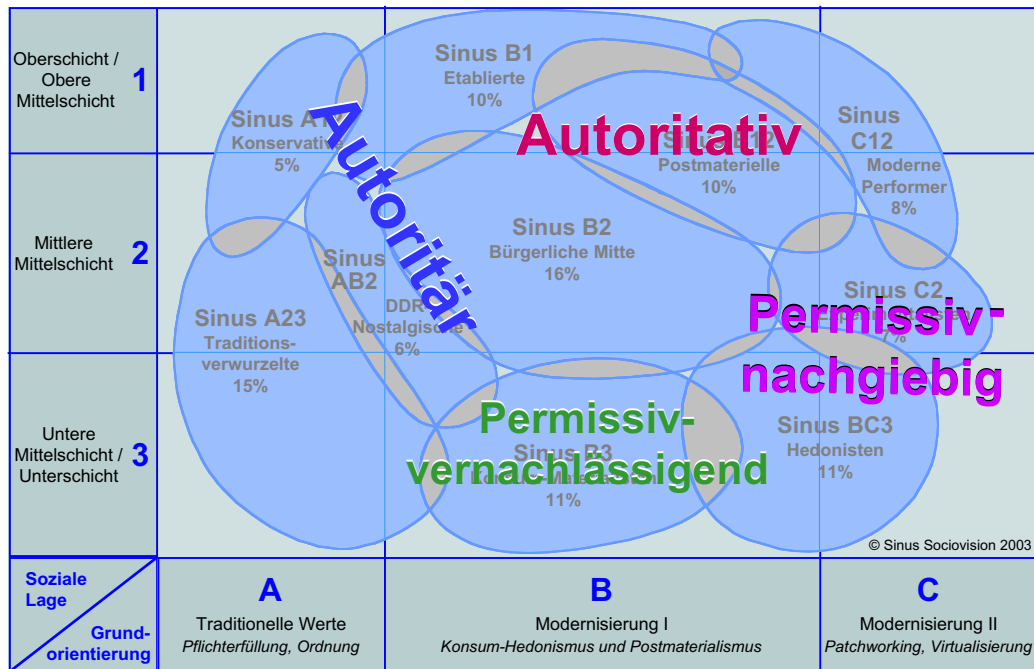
Oberschicht / Obere Mittelschicht 1

Mittlere Mittelschicht 2

Untere Mittelschicht / Unterschicht 3

Sinus B1
Etablierte
10%

Sinus A1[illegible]
Konservativ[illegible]
5%

Autoritär

Autoritativ

Sinus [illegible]B12
Postmaterielle
10%

Sinus C12
Moderne Performer
8%

Sinus B2
Bürgerliche Mitte
16%

Sinus AB2
DDR-Nostalgisc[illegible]
6%

Sinus A23
Traditionsverwurzelte
15%

Sinus C2
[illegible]
7%

Permissiv-nachgiebig

Permissiv-vernachlässigend

Sinus B3
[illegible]
11%

Sinus BC3
Hedonisten
11%

© Sinus Sociovision 2003

Soziale Lage

Grundorientierung

A
Traditionelle Werte
Pflichterfüllung, Ordnung

B
Modernisierung I
Konsum-Hedonismus und Postmaterialismus

C
Modernisierung II
Patchworking, Virtualisierung